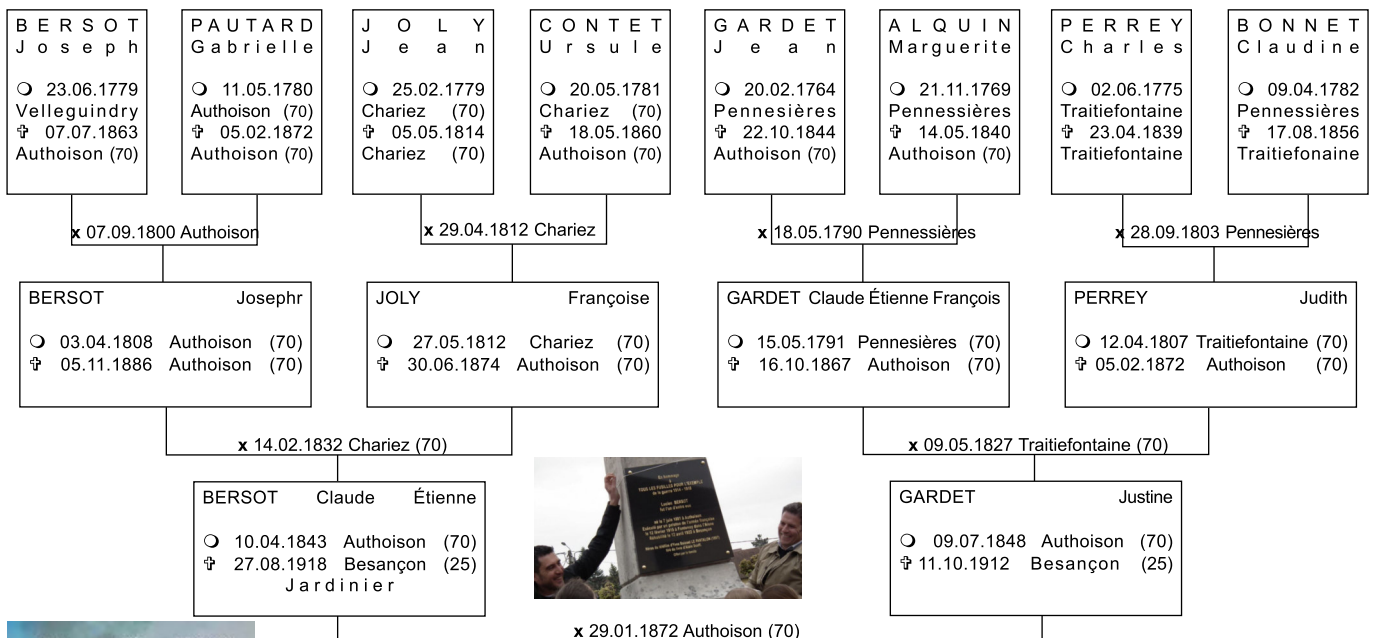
BERSOT Joseph
❍ 23.06.1779 Velleguindry
✝ 07.07.1863 Authoison (70)

PAUTARD Gabrielle
❍ 11.05.1780 Authoison (70)
✝ 05.02.1872 Authoison (70)

JOLY Jean
❍ 25.02.1779 Chariez (70)
✝ 05.05.1814 Chariez (70)

CONTET Ursule
❍ 20.05.1781 Chariez (70)
✝ 18.05.1860 Authoison (70)

GARDET Jean
❍ 20.02.1764 Pennesières
✝ 22.10.1844 Authoison (70)

ALQUIN Marguerite
❍ 21.11.1769 Pennessières
✝ 14.05.1840 Authoison (70)

PERREY Charles
❍ 02.06.1775 Traitiefontaine
✝ 23.04.1839 Traitiefontaine

BONNET Claudine
❍ 09.04.1782 Pennessières
✝ 17.08.1856 Traitiefonaine

x 07.09.1800 Authoison

x 29.04.1812 Chariez

x 18.05.1790 Pennessières

x 28.09.1803 Pennesières

BERSOT Josephr
❍ 03.04.1808 Authoison (70)
✝ 05.11.1886 Authoison (70)

JOLY Françoise
❍ 27.05.1812 Chariez (70)
✝ 30.06.1874 Authoison (70)

GARDET Claude Étienne François
❍ 15.05.1791 Pennesières (70)
✝ 16.10.1867 Authoison (70)

PERREY Judith
❍ 12.04.1807 Traitiefontaine (70)
✝ 05.02.1872 Authoison (70)

x 14.02.1832 Chariez (70)

x 09.05.1827 Traitiefontaine (70)

BERSOT Claude Étienne
❍ 10.04.1843 Authoison (70)
✝ 27.08.1918 Besançon (25)
Jardinier

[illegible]

GARDET Justine
❍ 09.07.1848 Authoison (70)
✝ 11.10.1912 Besançon (25)

x 29.01.1872 Authoison (70)